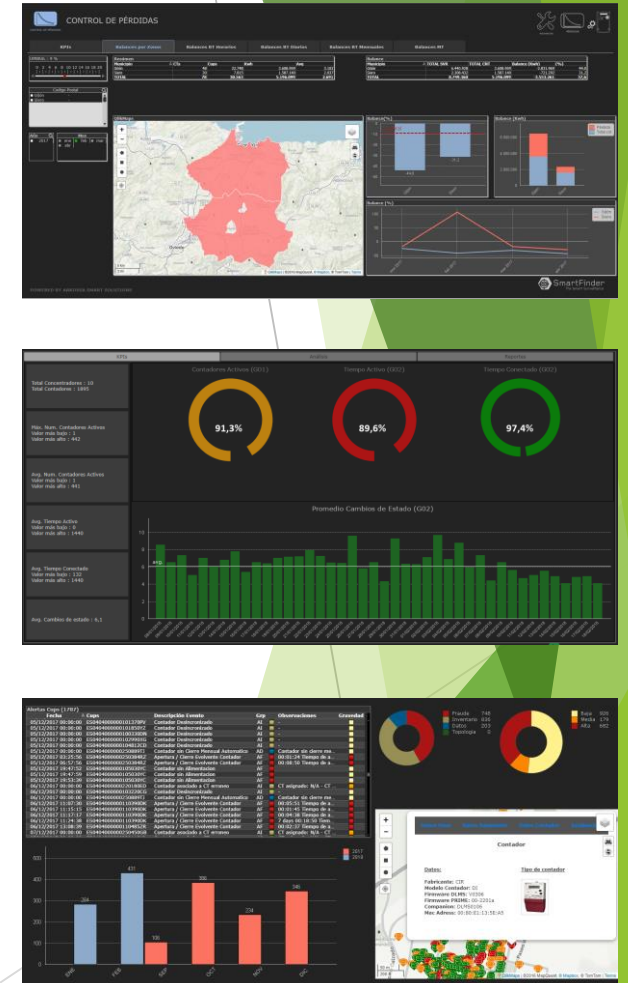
CONTROL DE PÉRDIDAS

KPIs | Balances por Zonas | Balances BT Horarios | Balances BT Diarios | Balances BT Mensuales | Balances BT

Balance (%)

Balance (kWh)

Balance (%)

SmartFinder

POWERED BY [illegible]

KPIs | Análisis | Reportes

Total Concentradores : 10
Total Contadores : 1895

Máx. Num. Contadores Activos
Valor más bajo : 1
Valor más alto : 442

Avg. Num. Contadores Activos
Valor más bajo : 1
Valor más alto : 441

Avg. Tiempo Activo
Valor más bajo : 0
Valor más alto : 1440

Avg. Tiempo Conectado
Valor más bajo : 132
Valor más alto : 1440

Avg. Cambios de estado : 6,1

Contadores Activos (G01)
91,3%

Tiempo Activo (G02)
89,6%

Tiempo Conectado (G02)
97,4%

Promedio Cambios de Estado (G02)

Alertas Cups (1787)

| Fecha | Cups | Descripción Evento | Grp | Observaciones | Gravedad |
|---|---|---|---|---|---|
| 05/12/2017 00:00:00 | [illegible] | Contador Desincronizado | AI | - | |
| 05/12/2017 00:00:00 | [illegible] | Contador Desincronizado | AI | - | |
| 05/12/2017 00:00:00 | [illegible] | Contador Desincronizado | AI | - | |
| 05/12/2017 00:00:00 | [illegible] | Contador Desincronizado | AI | - | |
| 05/12/2017 00:00:00 | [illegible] | Contador Desincronizado | AI | - | |
| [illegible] | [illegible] | Contador sin Cierre Mensual Automatico | AD | Contador sin cierre me... | |
| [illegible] | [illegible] | Apertura / Cierre Evolvente Contador | AF | 00:01:24 Tiempo de a... | |
| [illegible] | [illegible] | Apertura / Cierre Evolvente Contador | AF | 00:08:56 Tiempo de a... | |
| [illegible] | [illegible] | Contador sin Alimentación | AI | - | |
| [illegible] | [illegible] | Contador sin Alimentación | AI | - | |
| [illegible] | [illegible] | Contador sin Alimentación | AI | - | |
| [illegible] | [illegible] | Contador sin Alimentación | AI | - | |
| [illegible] | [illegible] | Contador asociado a CT erroneo | AI | CT asignado: N/A · CT ... | |
| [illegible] | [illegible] | Contador Desincronizado | AI | - | |
| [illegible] | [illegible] | Contador sin Cierre Mensual Automatico | AD | Contador sin cierre me... | |
| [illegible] | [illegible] | Apertura / Cierre Evolvente Contador | AF | 00:05:51 Tiempo de a... | |
| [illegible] | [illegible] | Apertura / Cierre Evolvente Contador | AF | 00:01:45 Tiempo de a... | |
| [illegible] | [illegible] | Apertura / Cierre Evolvente Contador | AF | 00:04:36 Tiempo de a... | |
| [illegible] | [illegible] | Apertura / Cierre Evolvente Contador | AF | 7 days 00:16:50 Tiem... | |
| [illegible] | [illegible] | Apertura / Cierre Evolvente Contador | AF | 00:02:37 Tiempo de a... | |
| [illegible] | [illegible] | Contador asociado a CT erroneo | AI | CT asignado: N/A · CT ... | |

Fraude 748
Inventario 636
Datos 203
Topología 0

Bajo 608
Media 179
Alta 440

2017
2016

284
431
106
386
234
346

ENE FEB SEP OCT NOV DIC

Contador

Datos:
Fabricante: CIR
Modelo Contador: 02
Firmware DLMS: V0306
Firmware PRIME: 00-0201a
Companion: DLMS0106
Mac Adress: 00:80:E1:13:58:45

Tipo de contador